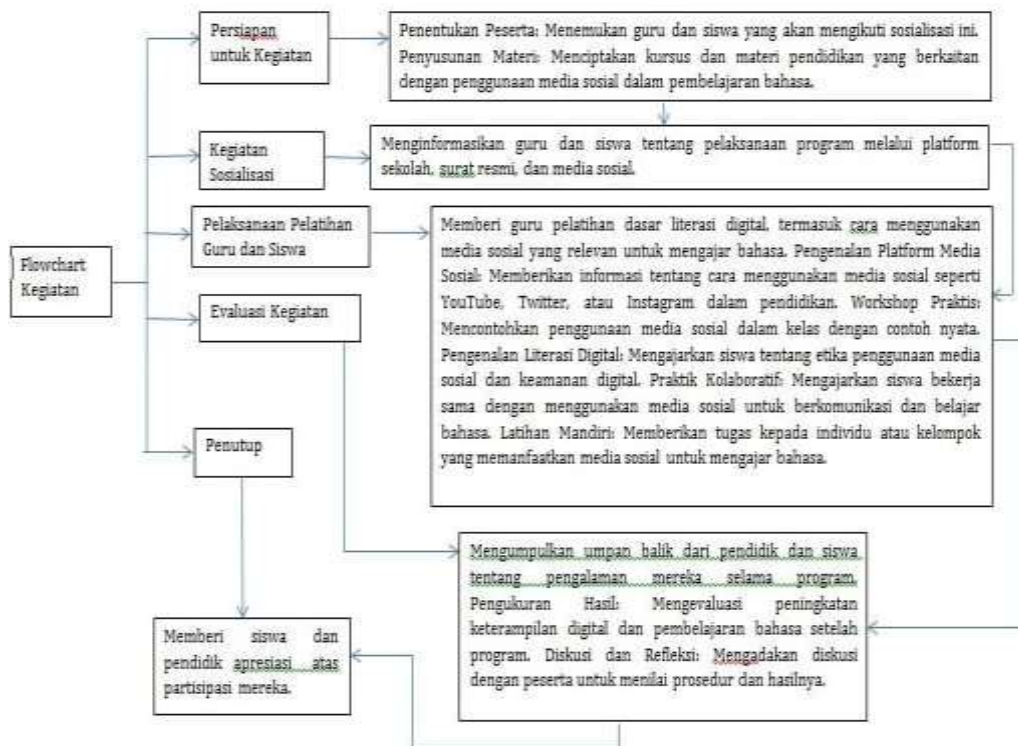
Flowchart Kegiatan

Persiapan untuk Kegiatan

Penentukan Peserta: Menemukan guru dan siswa yang akan mengikuti sosialisasi ini. Penyusunan Materi: Menciptakan kursus dan materi pendidikan yang berkaitan dengan penggunaan media sosial dalam pembelajaran bahasa.

Kegiatan Sosialisasi

Menginformasikan guru dan siswa tentang pelaksanaan program melalui platform sekolah, surat resmi, dan media sosial.

Pelaksanaan Pelatihan Guru dan Siswa

Memberi guru pelatihan dasar literasi digital, termasuk cara menggunakan media sosial yang relevan untuk mengajar bahasa. Pengenalan Platform Media Sosial: Memberikan informasi tentang cara menggunakan media sosial seperti YouTube, Twitter, atau Instagram dalam pendidikan. Workshop Praktis: Mencontohkan penggunaan media sosial dalam kelas dengan contoh nyata. Pengenalan Literasi Digital: Mengajarkan siswa tentang etika penggunaan media sosial dan keamanan digital. Praktik Kolaboratif: Mengajarkan siswa bekerja sama dengan menggunakan media sosial untuk berkomunikasi dan belajar bahasa. Latihan Mandiri: Memberikan tugas kepada individu atau kelompok yang memanfaatkan media sosial untuk mengajar bahasa.

Evaluasi Kegiatan

Penutup

Mengumpulkan umpan balik dari pendidik dan siswa tentang pengalaman mereka selama program. Pengukuran Hasil: Mengevaluasi peningkatan keterampilan digital dan pembelajaran bahasa setelah program. Diskusi dan Refleksi: Mengadakan diskusi dengan peserta untuk menilai prosedur dan hasilnya.

Memberi siswa dan pendidik apresiasi atas partisipasi mereka.